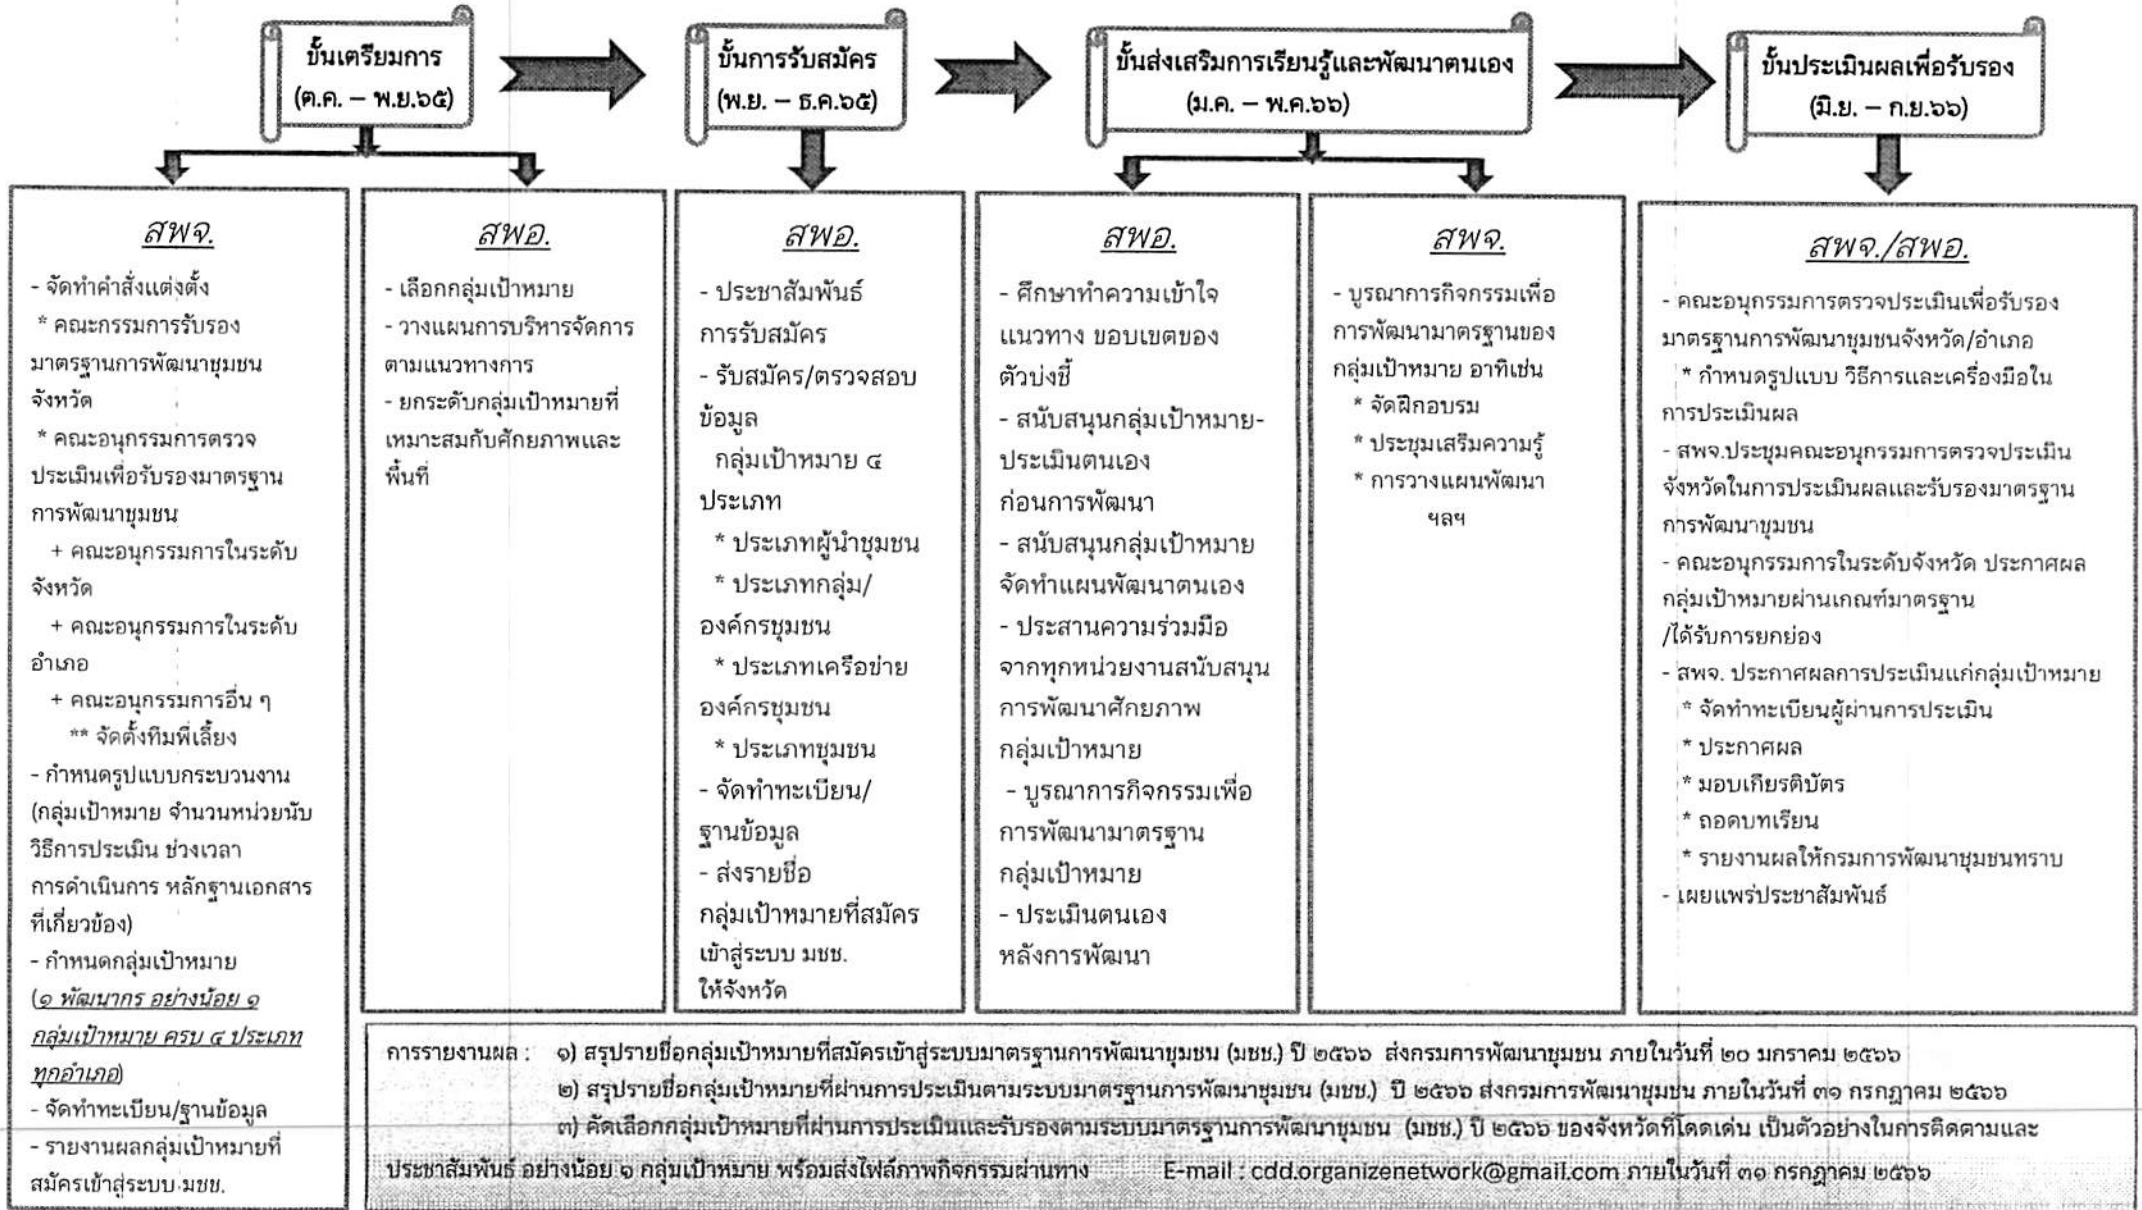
ขั้นเตรียมการ
(ต.ค. – พ.ย.๖๕)

ขั้นการรับสมัคร
(พ.ย. – ธ.ค.๖๕)

ขั้นส่งเสริมการเรียนรู้และพัฒนาตนเอง
(ม.ค. – พ.ค.๖๖)

ขั้นประเมินผลเพื่อรับรอง
(มิ.ย. – ก.ย.๖๖)

สพจ.
- จัดทำคำสั่งแต่งตั้ง
* คณะกรรมการรับรองมาตรฐานการพัฒนาชุมชนจังหวัด
* คณะอนุกรรมการตรวจประเมินเพื่อรับรองมาตรฐานการพัฒนาชุมชน
+ คณะอนุกรรมการในระดับจังหวัด
+ คณะอนุกรรมการในระดับอำเภอ
+ คณะอนุกรรมการอื่น ๆ
** จัดตั้งทีมพี่เลี้ยง
- กำหนดรูปแบบกระบวนงาน (กลุ่มเป้าหมาย จำนวนหน่วยนับ วิธีการประเมิน ช่วงเวลา การดำเนินการ หลักฐานเอกสารที่เกี่ยวข้อง)
- กำหนดกลุ่มเป้าหมาย (๑ พัฒนากร อย่างน้อย ๑ กลุ่มเป้าหมาย ครบ ๔ ประเภท ทุกอำเภอ)
- จัดทำทะเบียน/ฐานข้อมูล
- รายงานผลกลุ่มเป้าหมายที่สมัครเข้าสู่ระบบ มชช.

สพอ.
- เลือกกลุ่มเป้าหมาย
- วางแผนการบริหารจัดการตามแนวทางการ
- ยกระดับกลุ่มเป้าหมายที่เหมาะสมกับศักยภาพและพื้นที่

สพอ.
- ประชาสัมพันธ์การรับสมัคร
- รับสมัคร/ตรวจสอบข้อมูล
กลุ่มเป้าหมาย ๔ ประเภท
* ประเภทผู้นำชุมชน
* ประเภทกลุ่ม/องค์กรชุมชน
* ประเภทเครือข่ายองค์กรชุมชน
* ประเภทชุมชน
- จัดทำทะเบียน/ฐานข้อมูล
- ส่งรายชื่อกลุ่มเป้าหมายที่สมัครเข้าสู่ระบบ มชช. ให้จังหวัด

สพอ.
- ศึกษาทำความเข้าใจแนวทาง ขอบเขตของตัวบ่งชี้
- สนับสนุนกลุ่มเป้าหมาย-ประเมินตนเองก่อนการพัฒนา
- สนับสนุนกลุ่มเป้าหมายจัดทำแผนพัฒนาตนเอง
- ประสานความร่วมมือจากทุกหน่วยงานสนับสนุนการพัฒนาศักยภาพกลุ่มเป้าหมาย
- บูรณาการกิจกรรมเพื่อการพัฒนามาตรฐานกลุ่มเป้าหมาย
- ประเมินตนเองหลังการพัฒนา

สพจ.
- บูรณาการกิจกรรมเพื่อการพัฒนามาตรฐานของกลุ่มเป้าหมาย อาทิเช่น
* จัดฝึกอบรม
* ประชุมเสริมความรู้
* การวางแผนพัฒนา ฯลฯ

สพจ./สพอ.
- คณะอนุกรรมการตรวจประเมินเพื่อรับรองมาตรฐานการพัฒนาชุมชนจังหวัด/อำเภอ
* กำหนดรูปแบบ วิธีการและเครื่องมือในการประเมินผล
- สพจ.ประชุมคณะอนุกรรมการตรวจประเมินจังหวัดในการประเมินผลและรับรองมาตรฐานการพัฒนาชุมชน
- คณะอนุกรรมการในระดับจังหวัด ประกาศผลกลุ่มเป้าหมายผ่านเกณฑ์มาตรฐาน /ได้รับการยกย่อง
- สพจ. ประกาศผลการประเมินแก่กลุ่มเป้าหมาย
* จัดทำทะเบียนผู้ผ่านการประเมิน
* ประกาศผล
* มอบเกียรติบัตร
* ถอดบทเรียน
* รายงานผลให้กรมการพัฒนาชุมชนทราบ
- เผยแพร่ประชาสัมพันธ์

การรายงานผล : ๑) สรุปรายชื่อกลุ่มเป้าหมายที่สมัครเข้าสู่ระบบมาตรฐานการพัฒนาชุมชน (มชช.) ปี ๒๕๖๖ ส่งกรมการพัฒนาชุมชน ภายในวันที่ ๒๐ มกราคม ๒๕๖๖
๒) สรุปรายชื่อกลุ่มเป้าหมายที่ผ่านการประเมินตามระบบมาตรฐานการพัฒนาชุมชน (มชช.) ปี ๒๕๖๖ ส่งกรมการพัฒนาชุมชน ภายในวันที่ ๓๑ กรกฎาคม ๒๕๖๖
๓) คัดเลือกกลุ่มเป้าหมายที่ผ่านการประเมินและรับรองตามระบบมาตรฐานการพัฒนาชุมชน (มชช.) ปี ๒๕๖๖ ของจังหวัดที่โดดเด่น เป็นตัวอย่างในการติดตามและประชาสัมพันธ์ อย่างน้อย ๑ กลุ่มเป้าหมาย พร้อมส่งไฟล์ภาพกิจกรรมผ่านทาง E-mail : cdd.organizenetwork@gmail.com ภายในวันที่ ๓๑ กรกฎาคม ๒๕๖๖